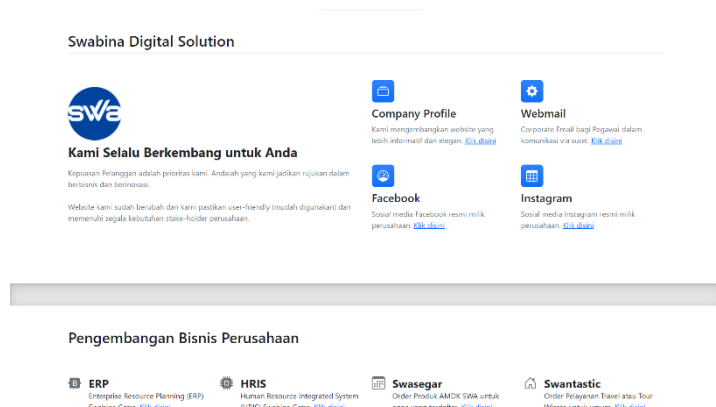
Swabina Digital Solution

SWA

Kami Selalu Berkembang untuk Anda

Kepuasan Pelanggan adalah prioritas kami. Andalah yang kami jadikan rujukan dalam berbisnis dan berinovasi.

Website kami sudah berubah dan kami pastikan user-friendly (mudah digunakan) dan memenuhi segala kebutuhan stake-holder perusahaan.

Company Profile
Kami mengembangkan website yang lebih informatif dan elegan. Klik disini

Webmail
Corporate Email bagi Pegawai dalam komunikasi via surel. Klik disini

Facebook
Sosial media Facebook resmi milik perusahaan. Klik disini

Instagram
Sosial media Instagram resmi milik perusahaan. Klik disini

Pengembangan Bisnis Perusahaan

ERP
Enterprise Resource Planning (ERP) Swabina Gatra. Klik disini

HRIS
Human Resource Integrated System (HRIS) Swabina Gatra. Klik disini

Swasegar
Order Produk AMDK SWA untuk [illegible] Klik disini

Swantastic
Order Pelayanan Travel atau Tour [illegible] Klik disini